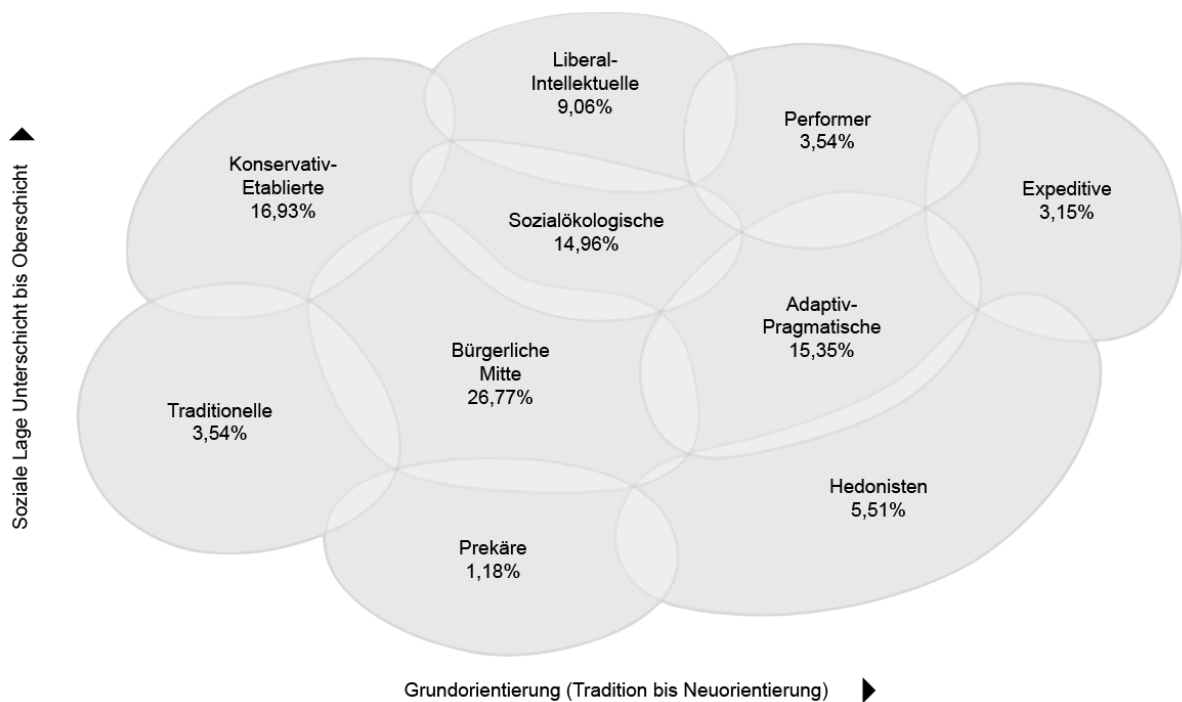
Soziale Lage Unterschicht bis Oberschicht

Liberal-Intellektuelle
9,06%

Performer
3,54%

Konservativ-Etablierte
16,93%

Expeditive
3,15%

Sozialökologische
14,96%

Adaptiv-Pragmatische
15,35%

Bürgerliche Mitte
26,77%

Traditionelle
3,54%

Hedonisten
5,51%

Prekäre
1,18%

Grundorientierung (Tradition bis Neuorientierung)